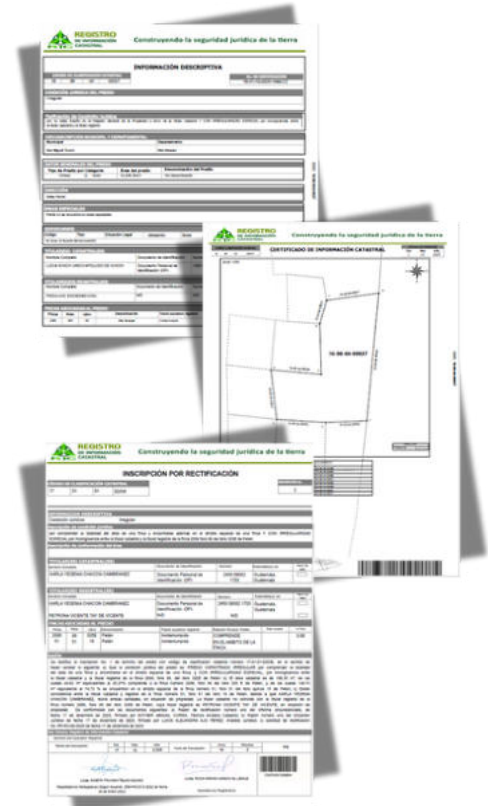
REGISTRO DE INFORMACIÓN CATASTRAL
Construyendo la seguridad jurídica de la tierra

INFORMACIÓN DESCRIPTIVA

REGISTRO DE INFORMACIÓN CATASTRAL
Construyendo la seguridad jurídica de la tierra

CERTIFICADO DE INFORMACIÓN CATASTRAL

N

REGISTRO DE INFORMACIÓN CATASTRAL
Construyendo la seguridad jurídica de la tierra

INSCRIPCIÓN POR RECTIFICACIÓN

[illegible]